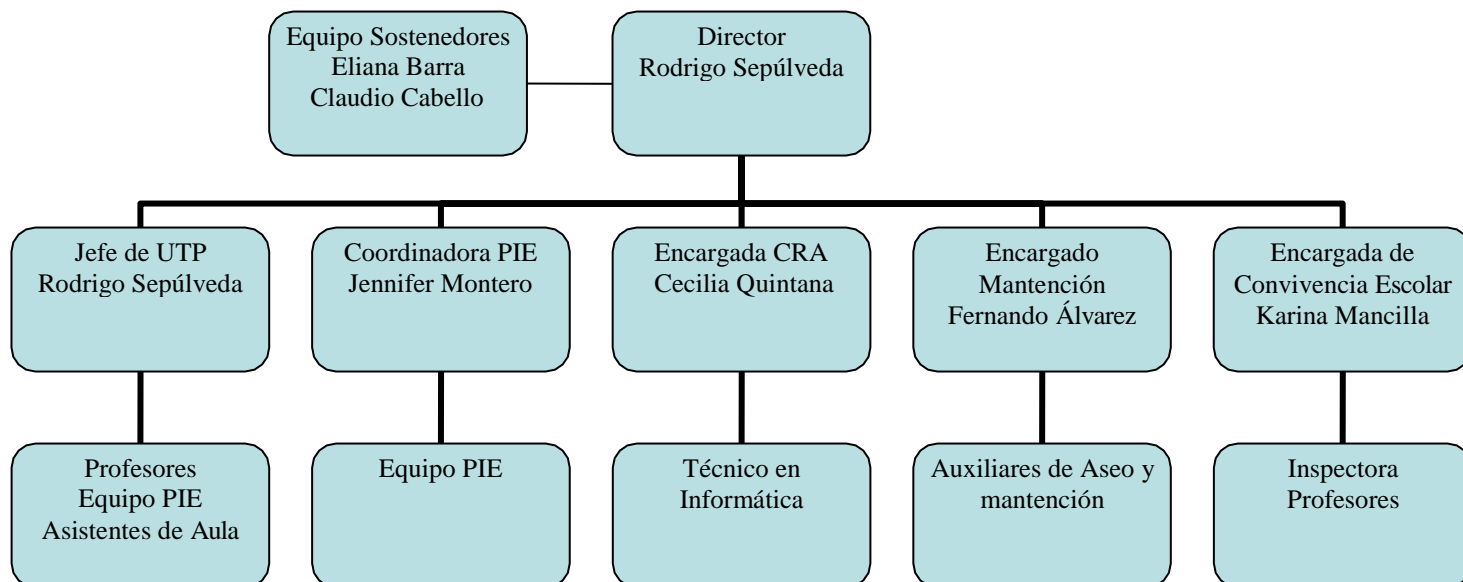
Equipo Sostenedores
Eliana Barra
Claudio Cabello

Director
Rodrigo Sepúlveda

Jefe de UTP
Rodrigo Sepúlveda

Coordinadora PIE
Jennifer Montero

Encargada CRA
Cecilia Quintana

Encargado
Mantención
Fernando Álvarez

Encargada de
Convivencia Escolar
Karina Mancilla

Profesores
Equipo PIE
Asistentes de Aula

Equipo PIE

Técnico en
Informática

Auxiliares de Aseo y
mantención

Inspectora
Profesores